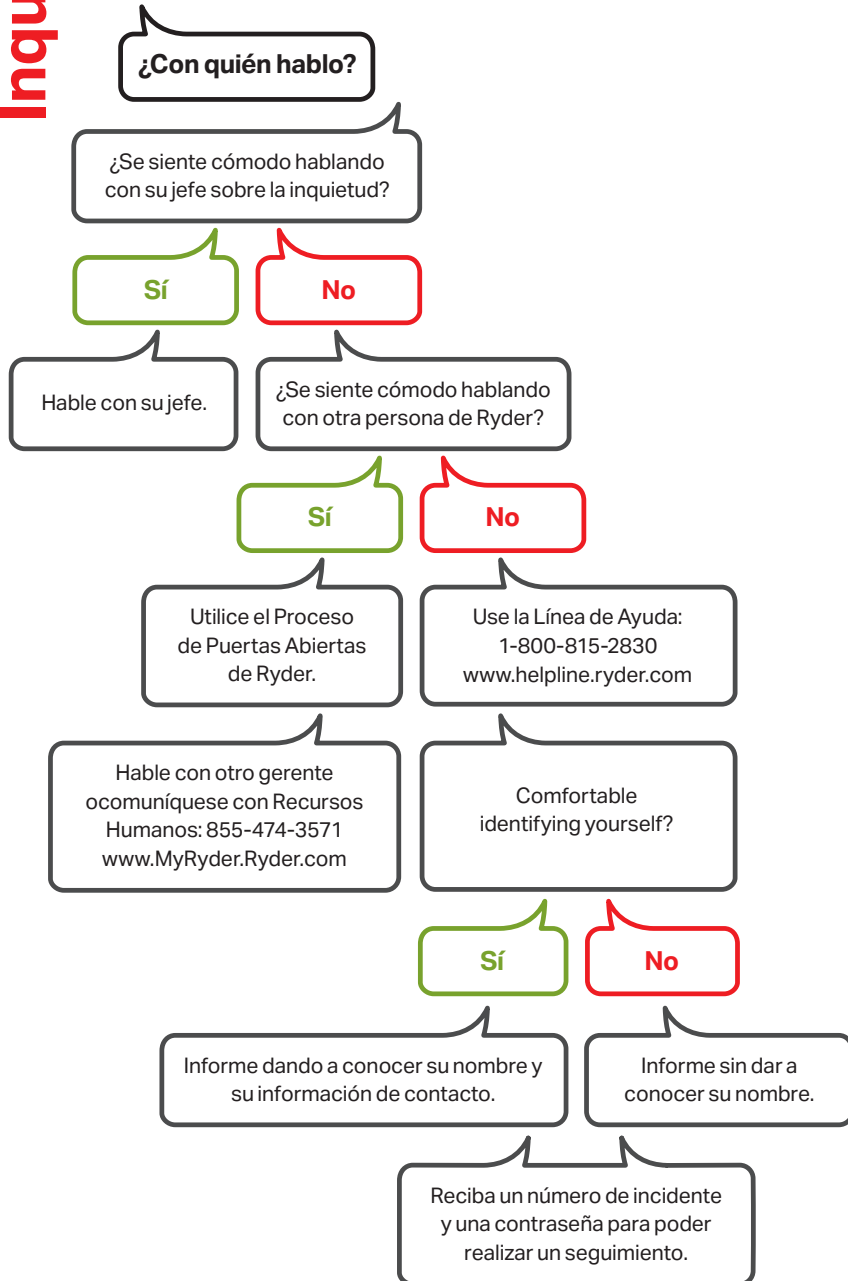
Inqu

¿Con quién hablo?

¿Se siente cómodo hablando con su jefe sobre la inquietud?

Sí

No

Hable con su jefe.

¿Se siente cómodo hablando con otra persona de Ryder?

Sí

No

Utilice el Proceso de Puertas Abiertas de Ryder.

Use la Línea de Ayuda: 1-800-815-2830 www.helpline.ryder.com

Hable con otro gerente ocomuníquese con Recursos Humanos: 855-474-3571 www.MyRyder.Ryder.com

Comfortable identifying yourself?

Sí

No

Informe dando a conocer su nombre y su información de contacto.

Informe sin dar a conocer su nombre.

Reciba un número de incidente y una contraseña para poder realizar un seguimiento.